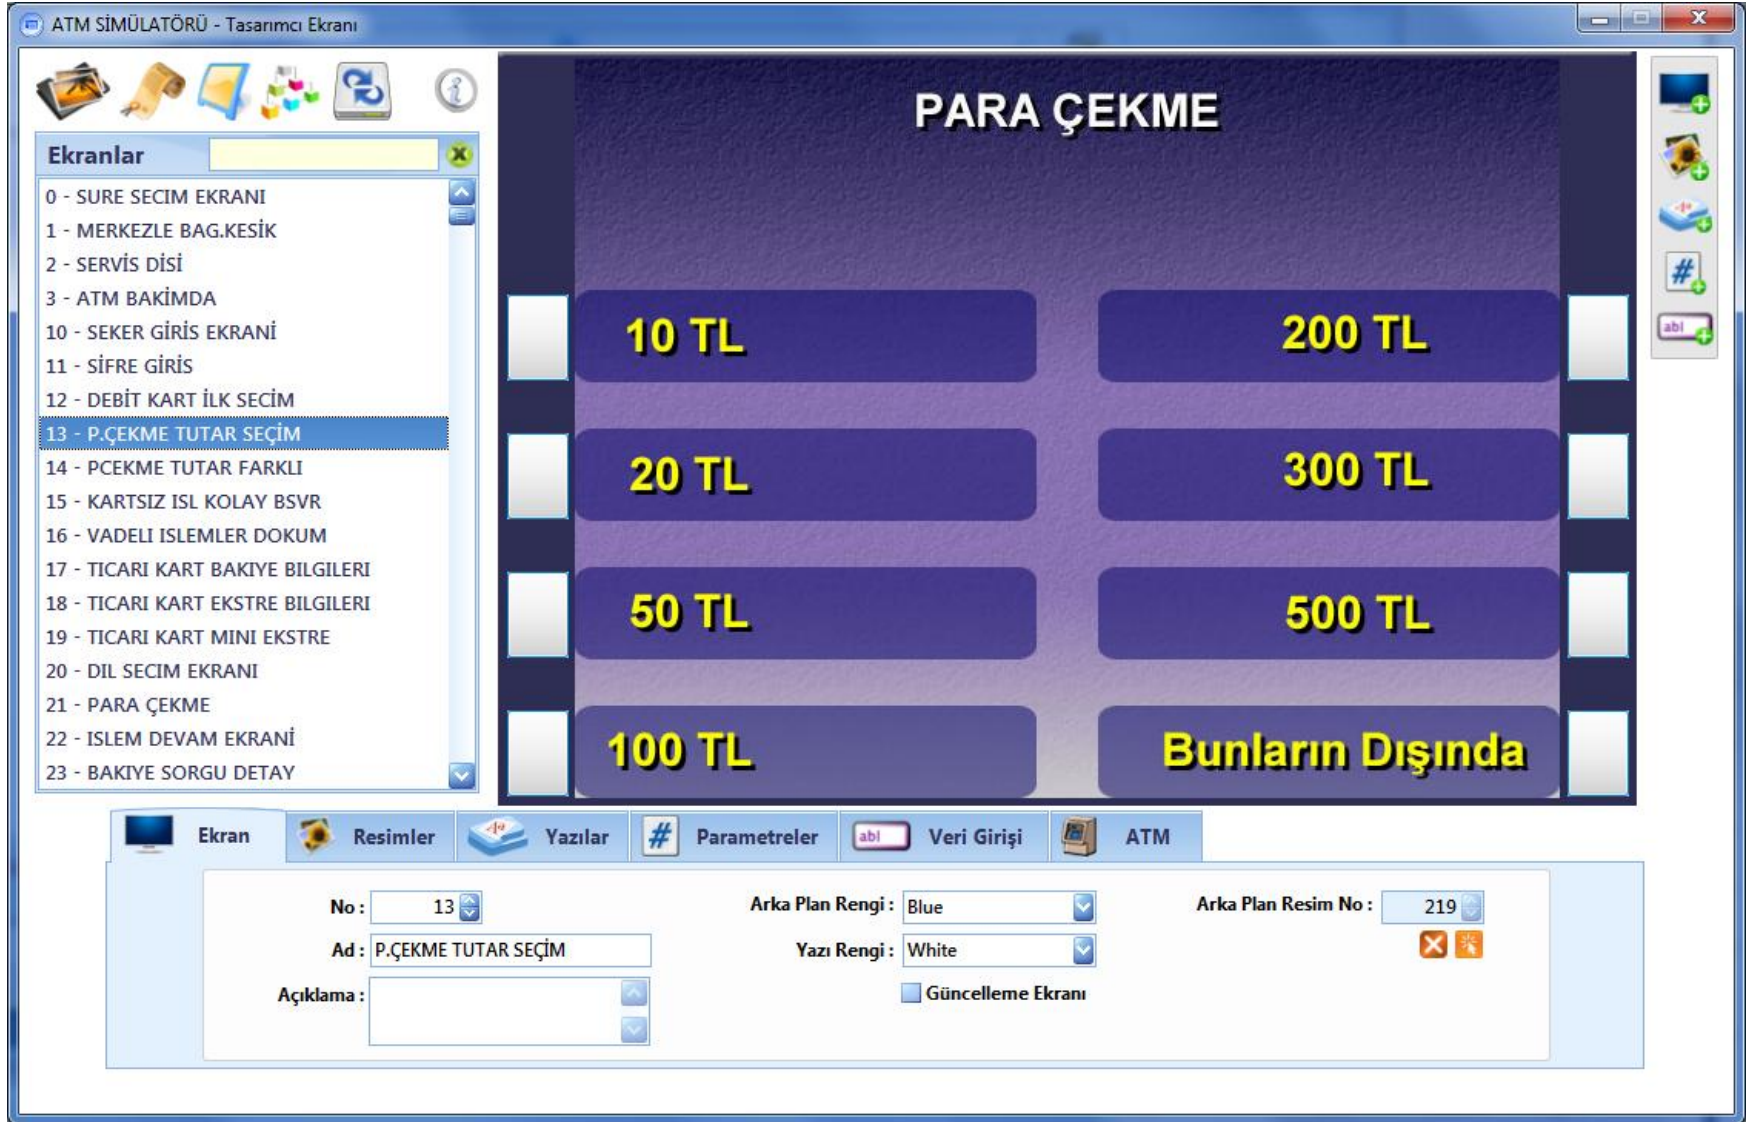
ATM SİMÜLATÖRÜ - Tasarımcı Ekranı

Ekranlar

0 - SURE SECIM EKRANI
1 - MERKEZLE BAG.KESİK
2 - SERVİS DİSİ
3 - ATM BAKİMDA
10 - SEKER GİRİS EKRANİ
11 - SİFRE GİRİS
12 - DEBİT KART İLK SECİM
13 - P.ÇEKME TUTAR SEÇİM
14 - PCEKME TUTAR FARKLI
15 - KARTSIZ ISL KOLAY BSVR
16 - VADELI ISLEMLER DOKUM
17 - TICARI KART BAKIYE BILGILERI
18 - TICARI KART EKSTRE BILGILERI
19 - TICARI KART MINI EKSTRE
20 - DIL SECIM EKRANI
21 - PARA ÇEKME
22 - ISLEM DEVAM EKRANİ
23 - BAKIYE SORGU DETAY

PARA ÇEKME

10 TL
200 TL
20 TL
300 TL
50 TL
500 TL
100 TL
Bunların Dışında

abl

Ekran
Resimler
Yazılar
Parametreler
abl
Veri Girişi
ATM

No : 13
Ad : P.ÇEKME TUTAR SEÇİM
Açıklama :
Arka Plan Rengi : Blue
Yazı Rengi : White
Güncelleme Ekranı
Arka Plan Resim No : 219